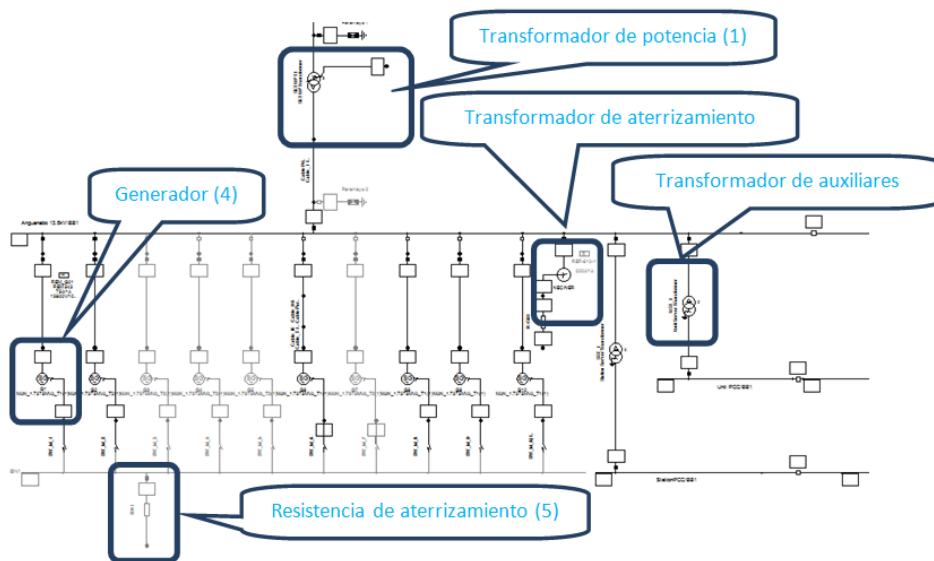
Transformador de potencia (1)

Transformador de aterrizamiento

Transformador de auxiliares

Generador (4)

Resistencia de aterrizamiento (5)

Arguenato 13.8kV/BB1

Unit PCC/BB1

StationPCC/BB1

Relevayo 1

Relevayo 2